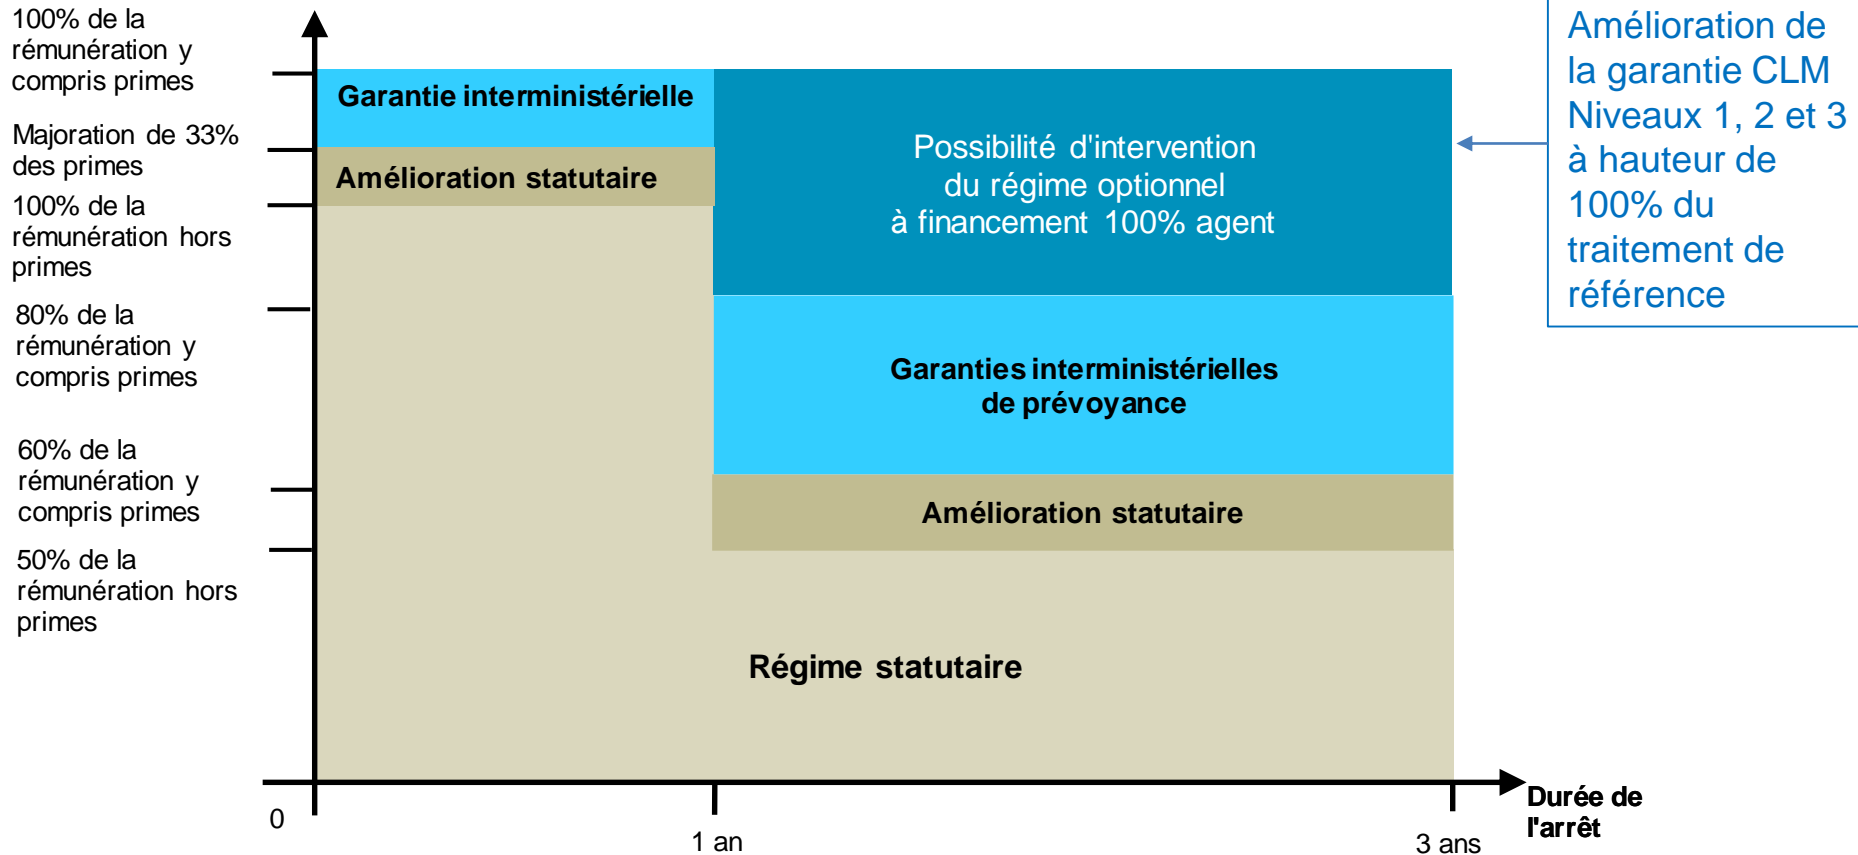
100% de la rémunération y compris primes

Majoration de 33% des primes

100% de la rémunération hors primes

80% de la rémunération y compris primes

60% de la rémunération y compris primes

50% de la rémunération hors primes

Garantie interministérielle

Amélioration statutaire

Possibilité d'intervention du régime optionnel à financement 100% agent

Amélioration de la garantie CLM Niveaux 1, 2 et 3 à hauteur de 100% du traitement de référence

Garanties interministérielles de prévoyance

Amélioration statutaire

Régime statutaire

0

1 an

3 ans

Durée de l'arrêt